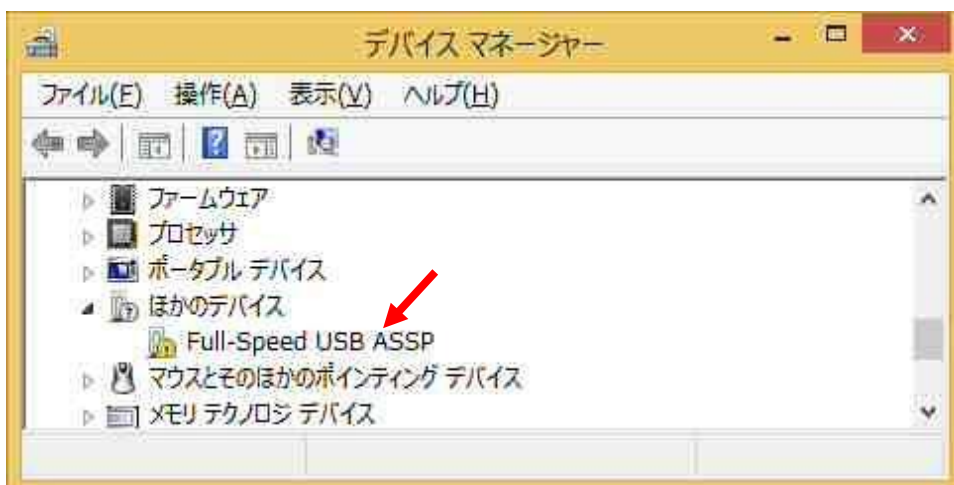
デバイス マネージャー

ファイル(F) 操作(A) 表示(V) ヘルプ(H)

ファームウェア
プロセッサ
ポータブル デバイス
ほかのデバイス
Full-Speed USB ASSP
マウスとそのほかのポインティング デバイス
メモリ テクノロジ デバイス